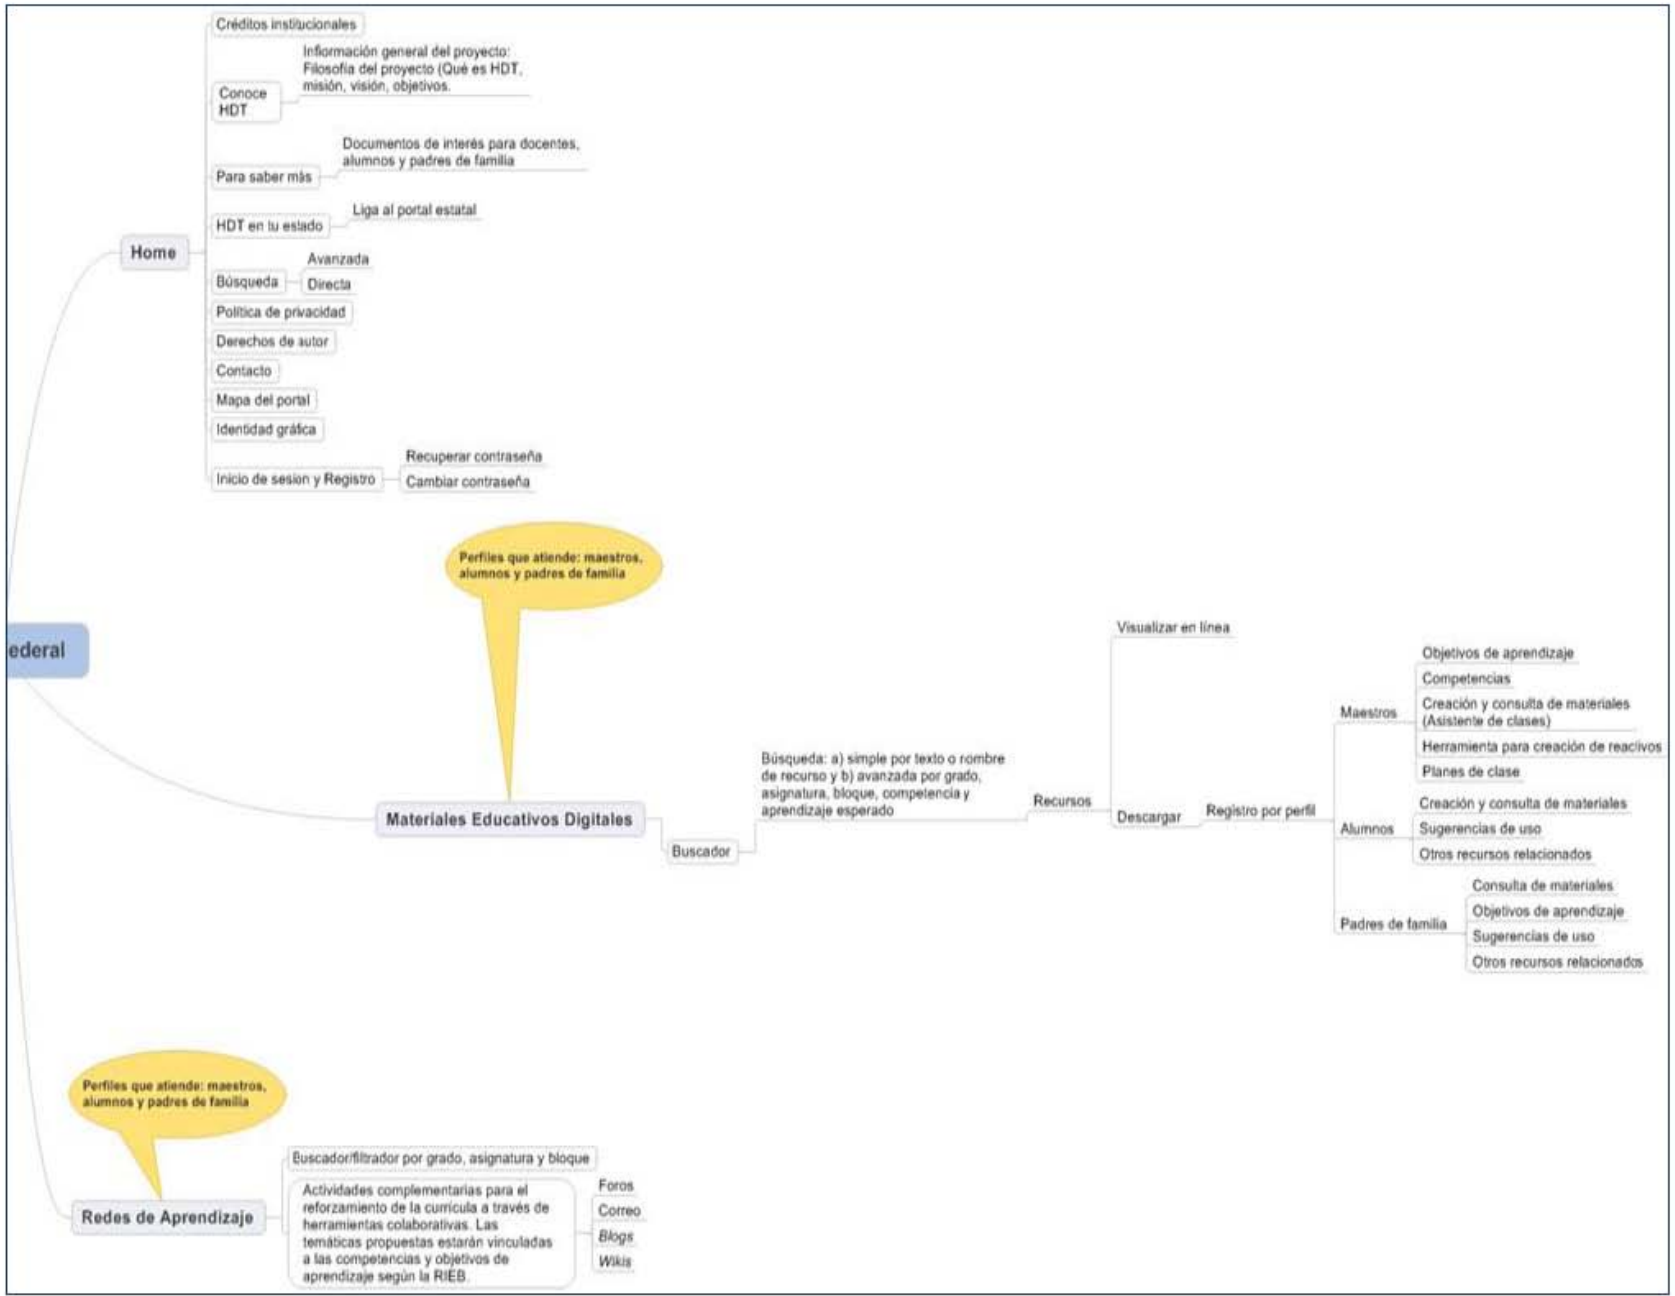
Créditos institucionales

Conoce HDT

Información general del proyecto: Filosofía del proyecto (Qué es HDT, misión, visión, objetivos.

Para saber más

Documentos de interés para docentes, alumnos y padres de familia

HDT en tu estado

Liga al portal estatal

Home

Búsqueda

Avanzada

Directa

Política de privacidad

Derechos de autor

Contacto

Mapa del portal

Identidad gráfica

Inicio de sesion y Registro

Recuperar contraseña

Cambiar contraseña

Perfiles que atiende: maestros, alumnos y padres de familia

ederal

Materiales Educativos Digitales

Buscador

Búsqueda: a) simple por texto o nombre de recurso y b) avanzada por grado, asignatura, bloque, competencia y aprendizaje esperado

Recursos

Visualizar en línea

Descargar

Registro por perfil

Maestros

Objetivos de aprendizaje

Competencias

Creación y consulta de materiales (Asistente de clases)

Herramienta para creación de reactivos

Planes de clase

Alumnos

Creación y consulta de materiales

Sugerencias de uso

Otros recursos relacionados

Padres de familia

Consulta de materiales

Objetivos de aprendizaje

Sugerencias de uso

Otros recursos relacionados

Perfiles que atiende: maestros, alumnos y padres de familia

Redes de Aprendizaje

Buscador/filtrador por grado, asignatura y bloque

Actividades complementarias para el reforzamiento de la currícula a través de herramientas colaborativas. Las temáticas propuestas estarán vinculadas a las competencias y objetivos de aprendizaje según la RIEB

Foros

Correo

Blogs

Wikis